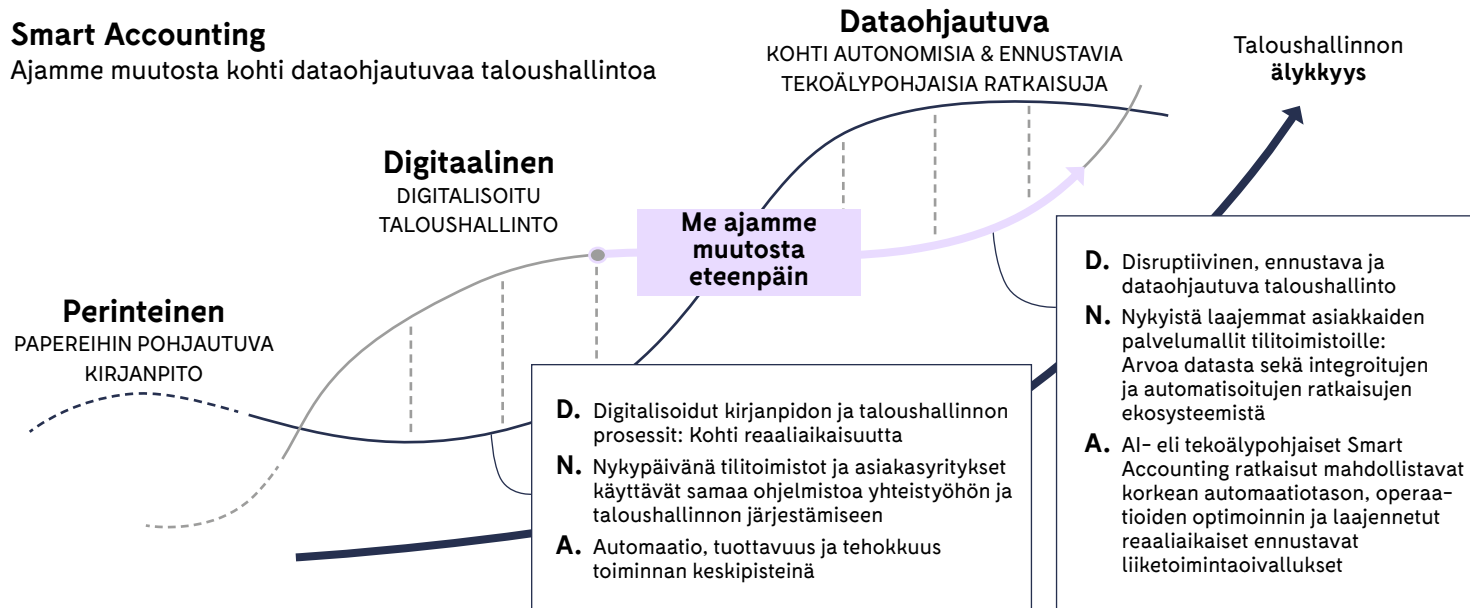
**Smart Accounting**
Ajamme muutosta kohti dataohjautuvaa taloushallintoa

**Dataohjautuva**
KOHTI AUTONOMISIA & ENNUSTAVIA TEKOÄLYPOHJAISIA RATKAISUJA

Taloushallinnon **älykkyys**

**Digitaalinen**
DIGITALISOITU TALOUSHALLINTO

**Me ajamme muutosta eteenpäin**

**Perinteinen**
PAPEREIHIN POHJAUTUVA KIRJANPITO

**D.** Digitalisoidut kirjanpidon ja taloushallinnon prosessit: Kohti reaaliaikaisuutta

**N.** Nykypäivänä tilitoimistot ja asiakasyritykset käyttävät samaa ohjelmistoa yhteistyöhön ja taloushallinnon järjestämiseen

**A.** Automaatio, tuottavuus ja tehokkuus toiminnan keskipisteinä

**D.** Disruptiivinen, ennustava ja dataohjautuva taloushallinto

**N.** Nykyistä laajemmat asiakkaiden palvelumallit tilitoimistoille: Arvoa datasta sekä integroitujen ja automatisoitujen ratkaisujen ekosysteemistä

**A.** AI- eli tekoälypohjaiset Smart Accounting ratkaisut mahdollistavat korkean automaatiotason, operaatioiden optimoinnin ja laajennetut reaaliaikaiset ennustavat liiketoimintaoivallukset